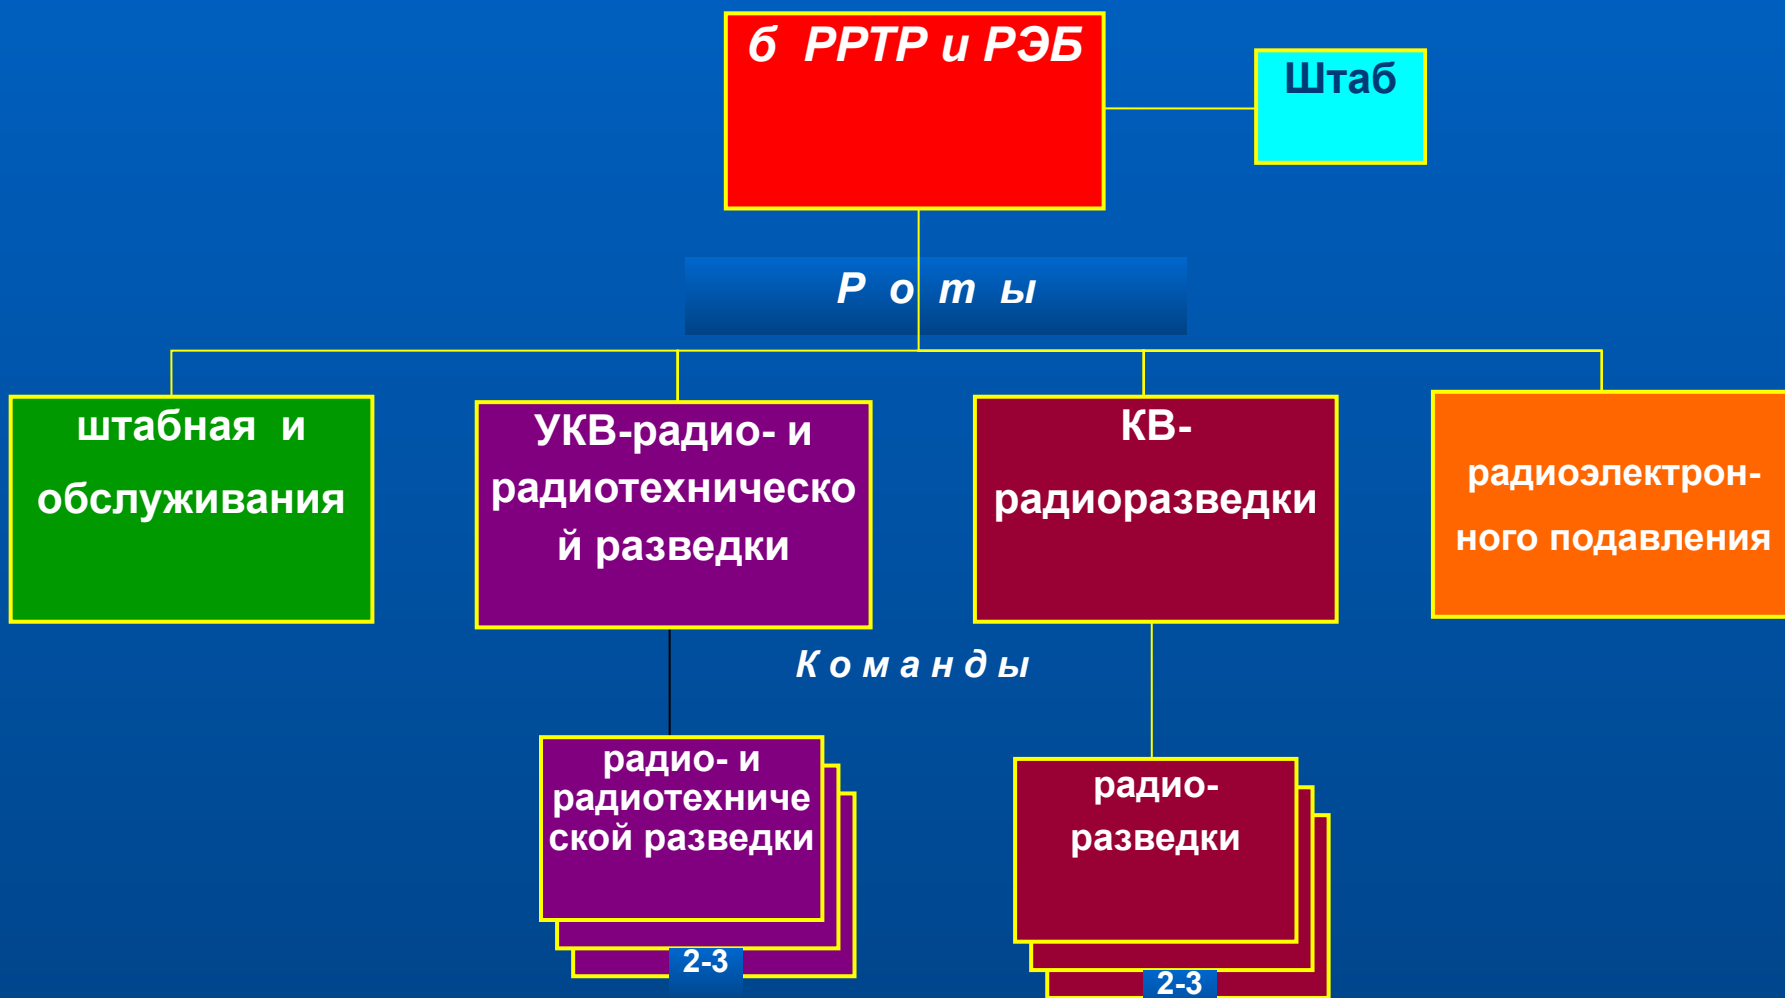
б РРТР и РЭБ

Штаб

Р о т ы

штабная и обслуживания

УКВ-радио- и радиотехническо й разведки

КВ-радиоразведки

радиоэлектронного подавления

К о м а н д ы

радио- и радиотехнической разведки

2-3

радио-разведки

2-3